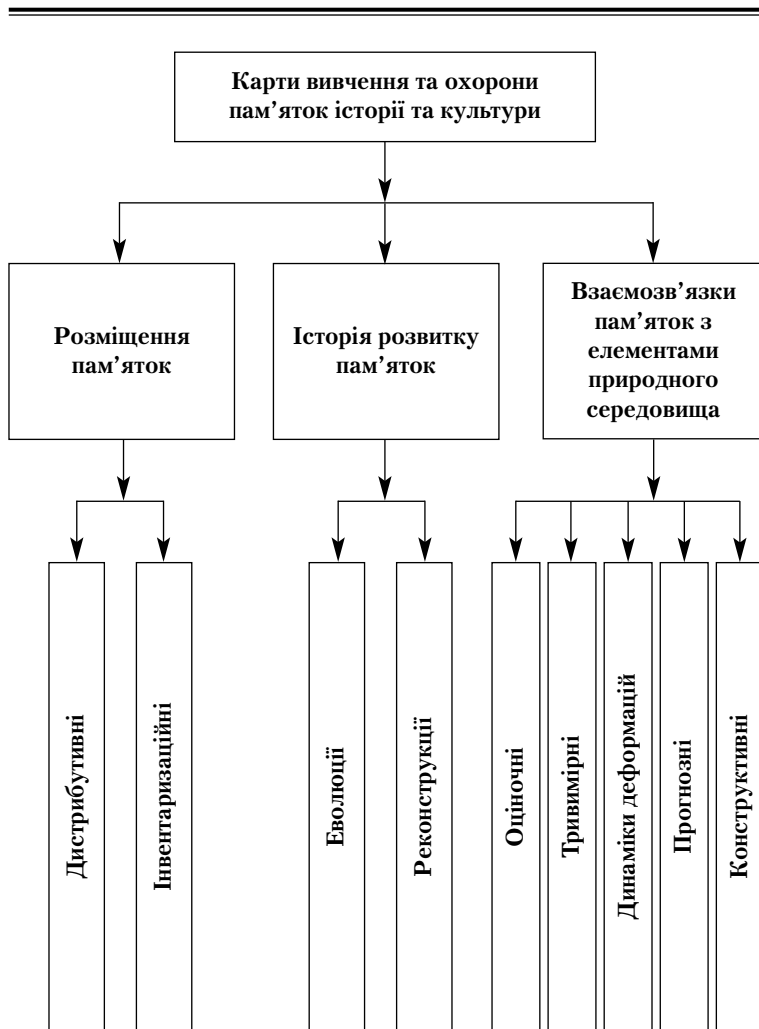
Карти вивчення та охорони пам'яток історії та культури

Розміщення пам'яток

Історія розвитку пам'яток

Взаємозв'язки пам'яток з елементами природного середовища

Дистрибутивні

Інвентаризаційні

Еволюції

Реконструкції

Оціночні

Тривимірні

Динаміки деформацій

Прогнозні

Конструктивні